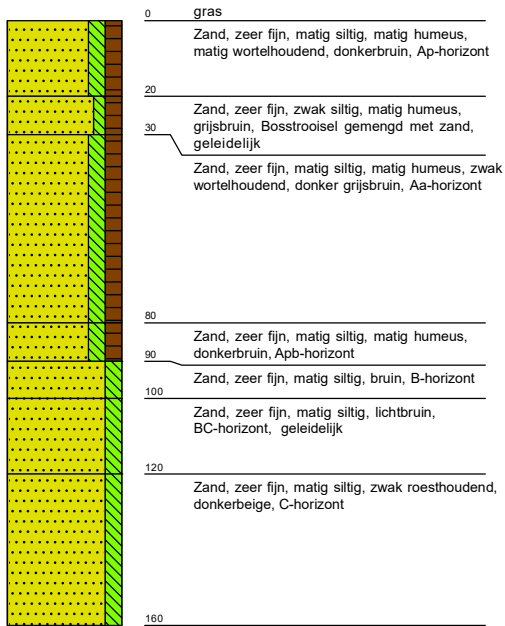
0
gras

Zand, zeer fijn, matig siltig, matig humeus, matig wortelhoudend, donkerbruin, Ap-horizont

20

Zand, zeer fijn, zwak siltig, matig humeus, grijsbruin, Bosstrooisel gemengd met zand, geleidelijk

30

Zand, zeer fijn, matig siltig, matig humeus, zwak wortelhoudend, donker grijsbruin, Aa-horizont

80

Zand, zeer fijn, matig siltig, matig humeus, donkerbruin, Apb-horizont

90

Zand, zeer fijn, matig siltig, bruin, B-horizont

100

Zand, zeer fijn, matig siltig, lichtbruin, BC-horizont, geleidelijk

120

Zand, zeer fijn, matig siltig, zwak roesthoudend, donkerbeige, C-horizont

160